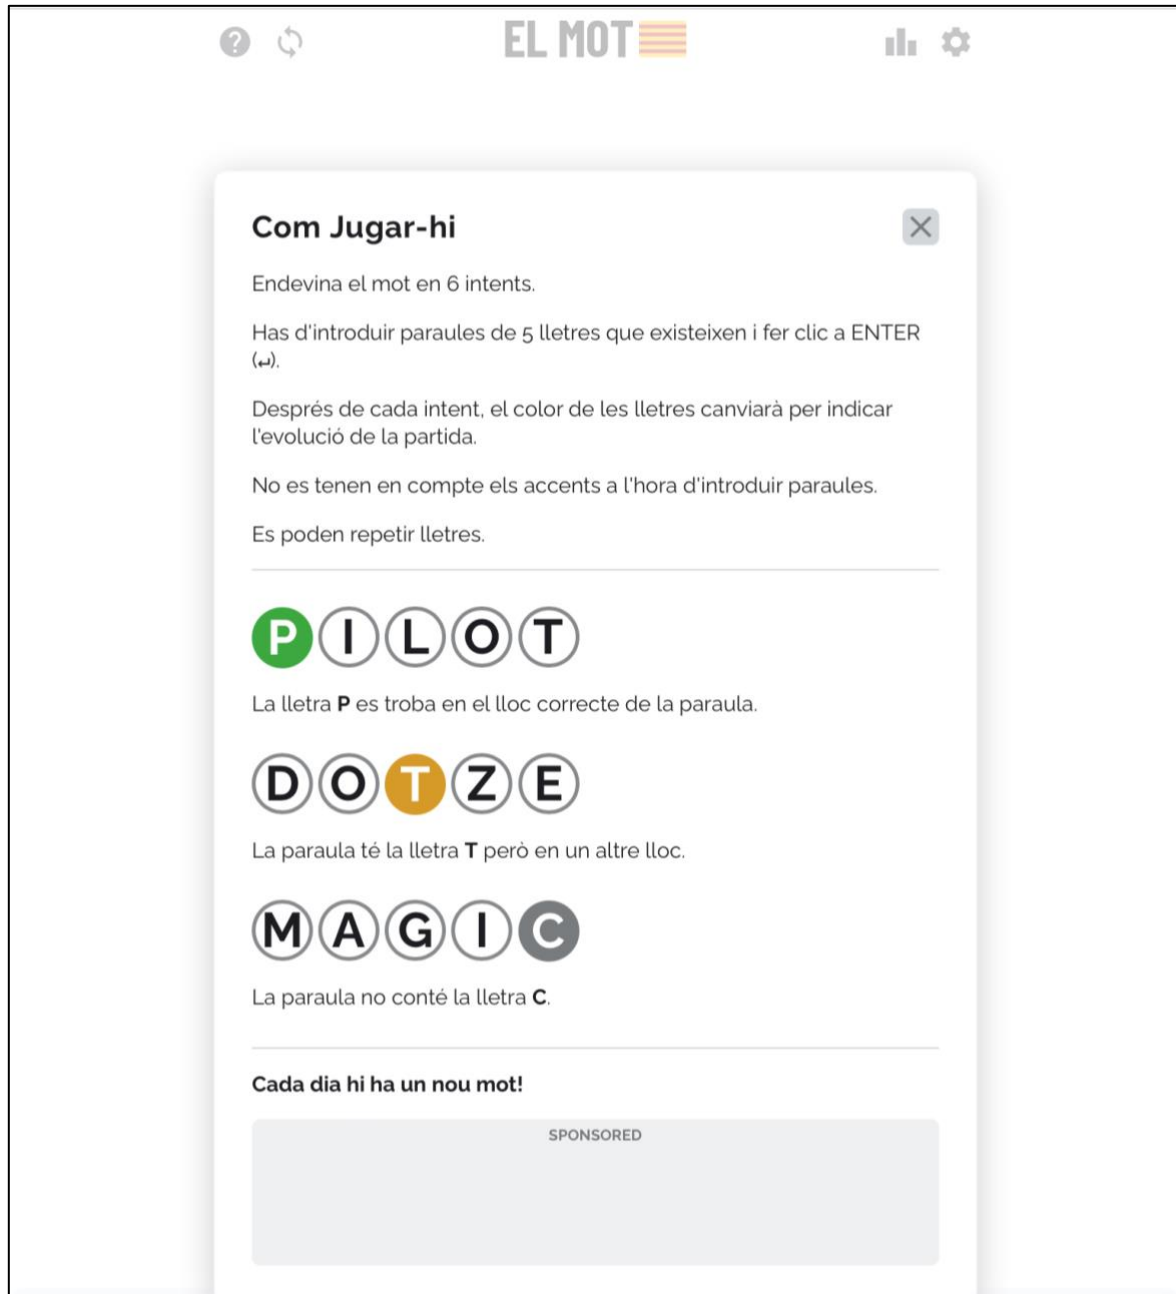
EL MOT

Com Jugar-hi

Endevina el mot en 6 intents.

Has d'introduir paraules de 5 lletres que existeixen i fer clic a ENTER (↵).

Després de cada intent, el color de les lletres canviarà per indicar l'evolució de la partida.

No es tenen en compte els accents a l'hora d'introduir paraules.

Es poden repetir lletres.

P I L O T

La lletra **P** es troba en el lloc correcte de la paraula.

D O T Z E

La paraula té la lletra **T** però en un altre lloc.

M A G I C

La paraula no conté la lletra **C**.

**Cada dia hi ha un nou mot!**

SPONSORED